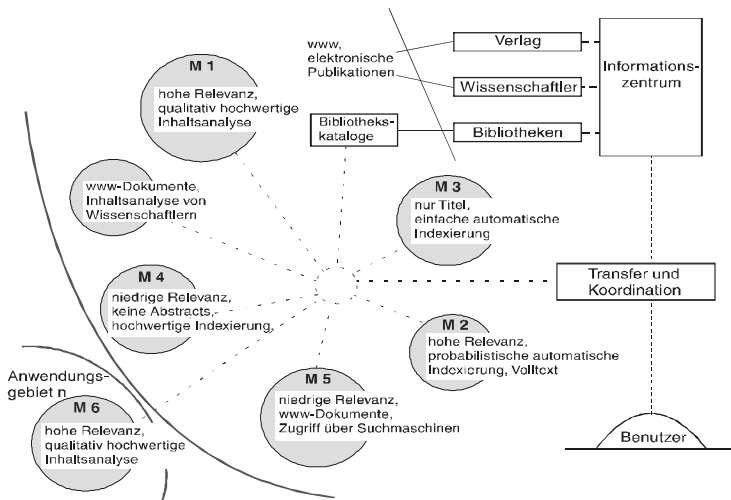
www, elektronische Publikationen

Verlag

Wissenschaftler

Bibliotheks-kataloge

Bibliotheken

Informations-zentrum

M 1
hohe Relevanz, qualitativ hochwertige Inhaltsanalyse

www-Dokumente, Inhaltsanalyse von Wissenschaftlern

M 3
nur Titel, einfache automatische Indexierung

M 4
niedrige Relevanz, keine Abstracts, hochwertige Indexierung,

Transfer und Koordination

M 2
hohe Relevanz, probabilistische automatische Indexierung, Volltext

Anwendungs-gebiet n

M 5
niedrige Relevanz, www-Dokumente, Zugriff über Suchmaschinen

M 6
hohe Relevanz, qualitativ hochwertige Inhaltsanalyse

Benutzer